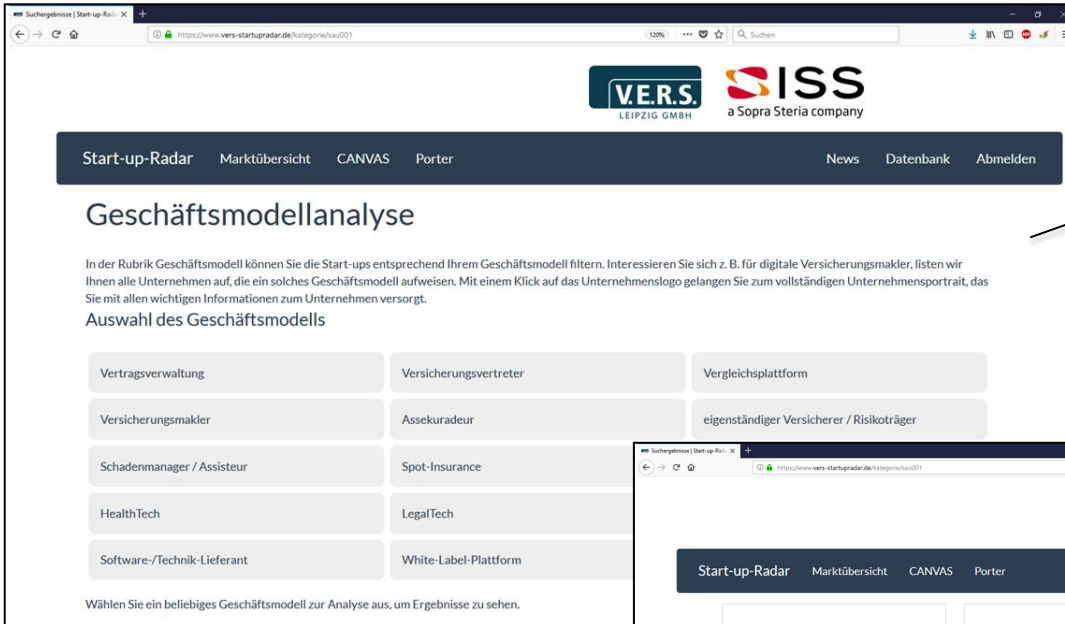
Suchergebnisse | Start-up-Rad ×

https://www.vers-startupradar.de/kategorie/sau001

120%

Suchen

V.E.R.S.
LEIPZIG GMBH

ISS
a Sopra Steria company

Start-up-Radar Marktübersicht CANVAS Porter News Datenbank Abmelden

Geschäftsmodellanalyse

In der Rubrik Geschäftsmodell können Sie die Start-ups entsprechend Ihrem Geschäftsmodell filtern. Interessieren Sie sich z. B. für digitale Versicherungsmakler, listen wir Ihnen alle Unternehmen auf, die ein solches Geschäftsmodell aufweisen. Mit einem Klick auf das Unternehmenslogo gelangen Sie zum vollständigen Unternehmensportrait, das Sie mit allen wichtigen Informationen zum Unternehmen versorgt.

Auswahl des Geschäftsmodells

| Vertragsverwaltung | Versicherungsvertreter | Vergleichsplattform |
|---|---|---|
| Versicherungsmakler | Assekuradeur | eigenständiger Versicherer / Risikoträger |
| Schadenmanager / Assisteur | Spot-Insurance | |
| HealthTech | LegalTech | |
| Software-/Technik-Lieferant | White-Label-Plattform | |

Wählen Sie ein beliebiges Geschäftsmodell zur Analyse aus, um Ergebnisse zu sehen.

Suchergebnisse | Start-up-Rad ×

https://www.vers-startupradar.de/kategorie/sau001

Start-up-Radar Marktübersicht CANVAS Porter